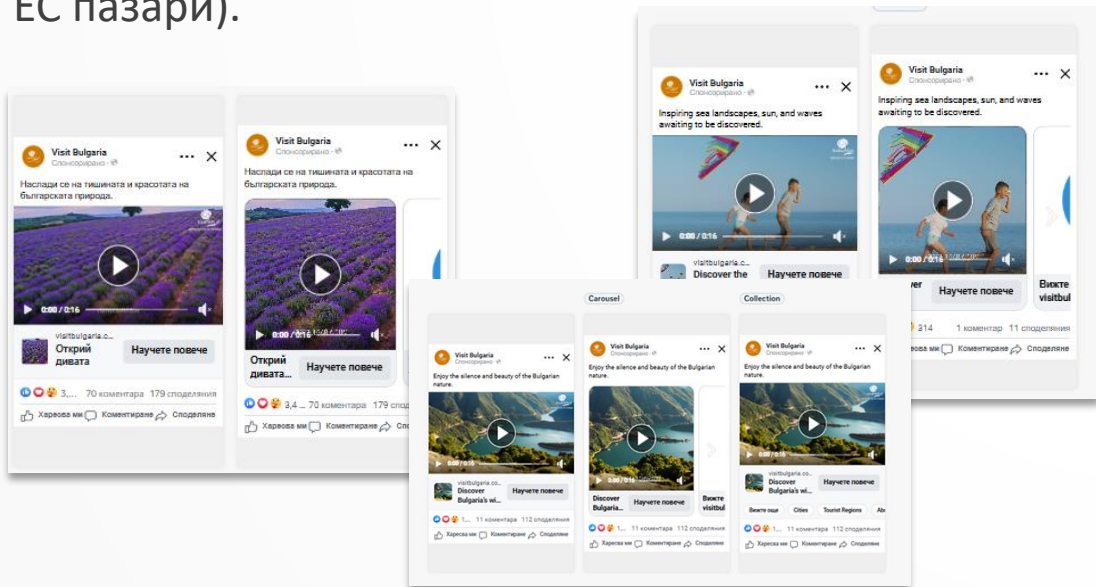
ЕС пазари).

Visit Bulgaria
Спонсорирано · 
Наслади се на тишината и красотата на българската природа.
0:00 / 0:16
visitbulgaria.c...
Открий дивата
Научете повече
3,... 70 коментара 179 споделяния
Харесва ми Коментиране Споделяне

Visit Bulgaria
Спонсорирано · 
Наслади се на тишината и красотата на българската природа.
0:00 / 0:16
Открий дивата...
Научете повече
3,4 ... 70 коментара 179 спод
Харесва ми Коментиране Спо

Visit Bulgaria
Спонсорирано · 
Inspiring sea landscapes, sun, and waves awaiting to be discovered.
0:00 / 0:16
visitbulgaria.c...
Discover the
Научете повече

Visit Bulgaria
Спонсорирано · 
Inspiring sea landscapes, sun, and waves awaiting to be discovered.
0:00 / 0:16
ver
Научете повече
Вижте visitbul
314 1 коментар 11 споделяния
Харесва ми Коментиране Споделяне

Carousel
Collection

Visit Bulgaria
Спонсорирано · 
Enjoy the silence and beauty of the Bulgarian nature.
0:00 / 0:16
visitbulgaria.co...
Discover Bulgaria's wi...
Научете повече
1... 11 коментара 112 споделяния
Харесва ми Коментиране Споделяне

Visit Bulgaria
Спонсорирано · 
Enjoy the silence and beauty of the Bulgarian nature.
0:00 / 0:16
Discover Bulgaria...
Научете повече
Вижте visitbul
1... 11 коментара 112 споделяния
Харесва ми Коментиране Споделяне

Visit Bulgaria
Спонсорирано · 
Enjoy the silence and beauty of the Bulgarian nature.
visitbulgaria.co...
Discover Bulgaria's wi...
Научете повече
Вижте още Cities Tourist Regions Ab
1... 11 коментара 112 споделяния
Харесва ми Коментиране Споделяне